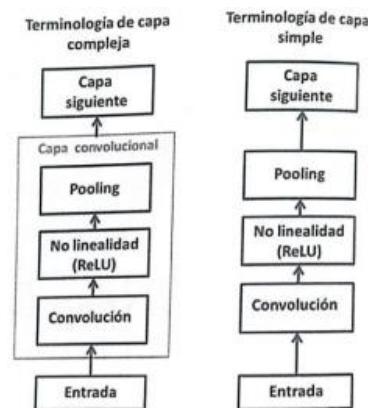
Terminología de capa compleja

Capa siguiente

Capa convolucional

Pooling

No linealidad (ReLU)

Convolución

Entrada

Terminología de capa simple

Capa siguiente

Pooling

No linealidad (ReLU)

Convolución

Entrada